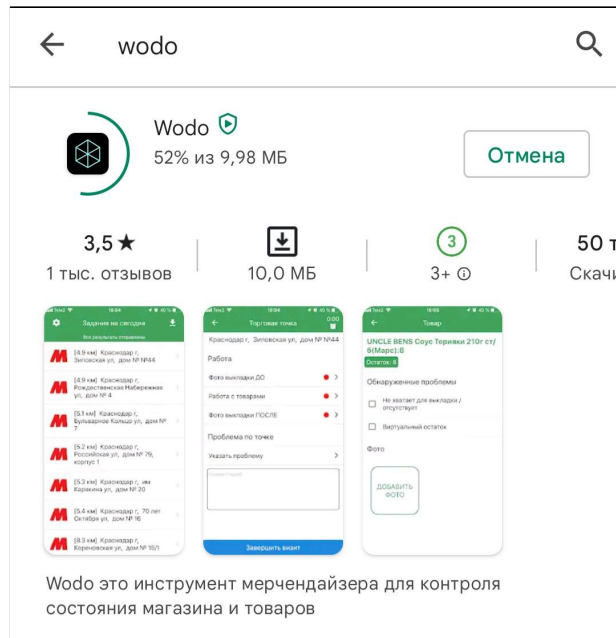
wodo

Wodo

52% из 9,98 МБ

Отмена

3,5 ★
1 тыс. отзывов

10,0 МБ

3
3+ ⓘ

50 т
Скачи

Задания на сегодня
Все результаты отправлены
[4.9 км] Краснодар г, Зиповская ул, дом №44
[4.9 км] Краснодар г, Рождественская Набережная ул, дом № 4
[5.1 км] Краснодар г, Бульварное Кольцо ул, дом № 7
[5.2 км] Краснодар г, Российская ул, дом № 79, корпус 1
[5.3 км] Краснодар г, им Каляева ул, дом № 20
[5.4 км] Краснодар г, 70 лет Октября ул, дом № 16
[8.3 км] Краснодар г, Кореновская ул, дом № 15/1

Торговая точка
Краснодар г, Зиповская ул, дом № 44
Работа
Фото выкладки ДО
Работа с товарами
Фото выкладки ПОСЛЕ
Проблема по точке
Указать проблему
Комментарий
Завершить визит

Товар
UNCLE BENS Соус Терияки 210г ст/6(Марс):8
Остаток: 8
Обнаруженные проблемы
Не хватает для выкладки / отсутствует
Виртуальный остаток
Фото
ДОБАВИТЬ ФОТО

Wodo это инструмент мерчендайзера для контроля состояния магазина и товаров